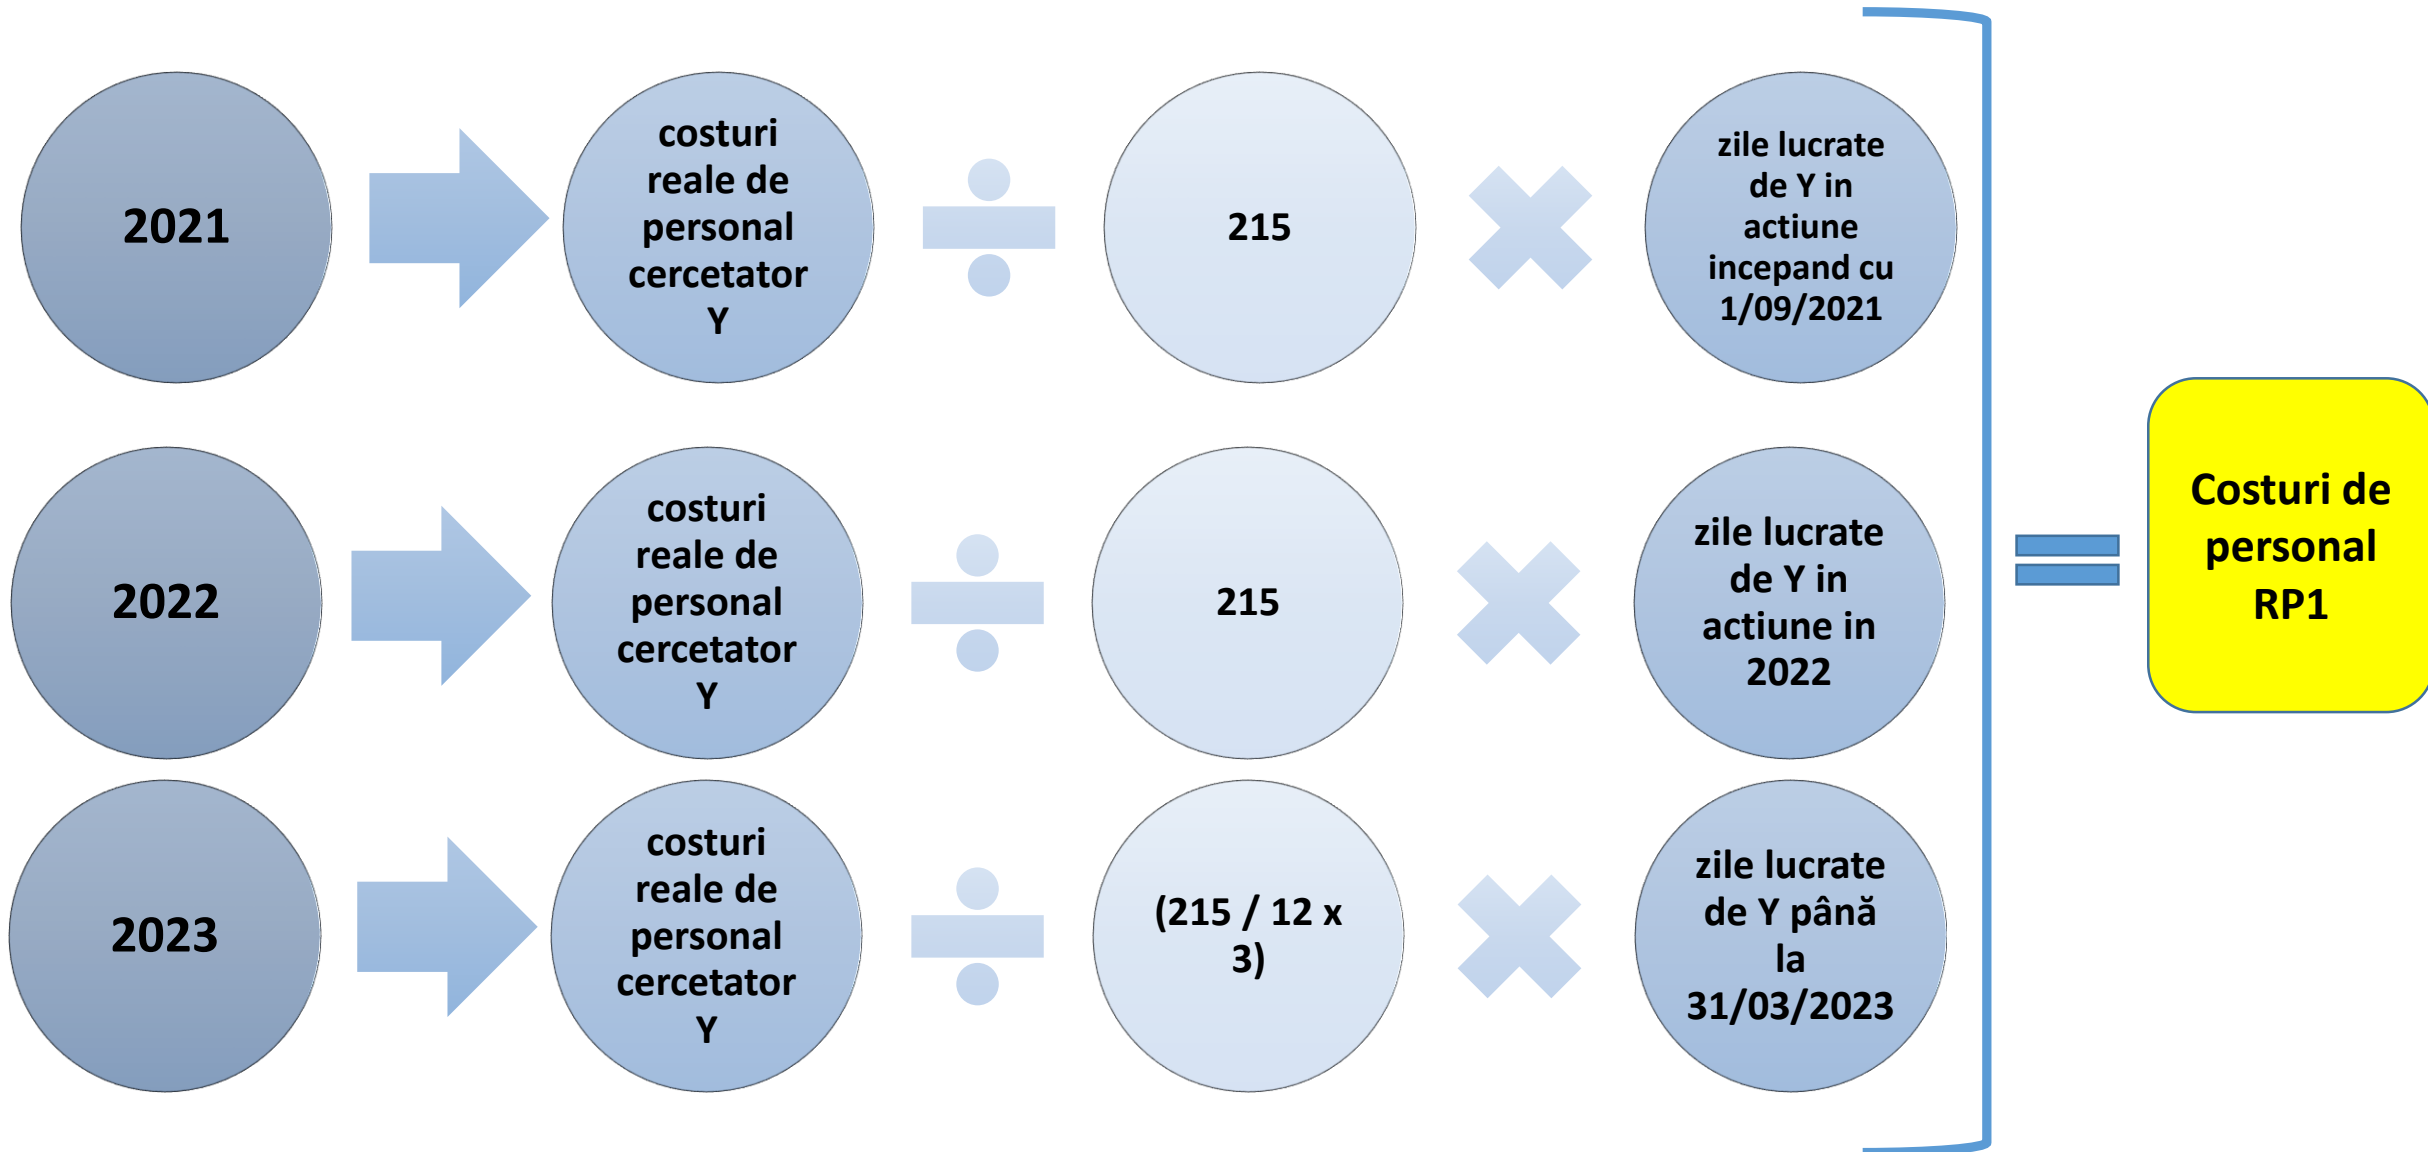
2021

costuri reale de personal cercetator Y

215

zile lucrate de Y in actiune incepand cu 1/09/2021

2022

costuri reale de personal cercetator Y

215

zile lucrate de Y in actiune in 2022

2023

costuri reale de personal cercetator Y

(215 / 12 x 3)

zile lucrate de Y până la 31/03/2023

Costuri de personal RP1